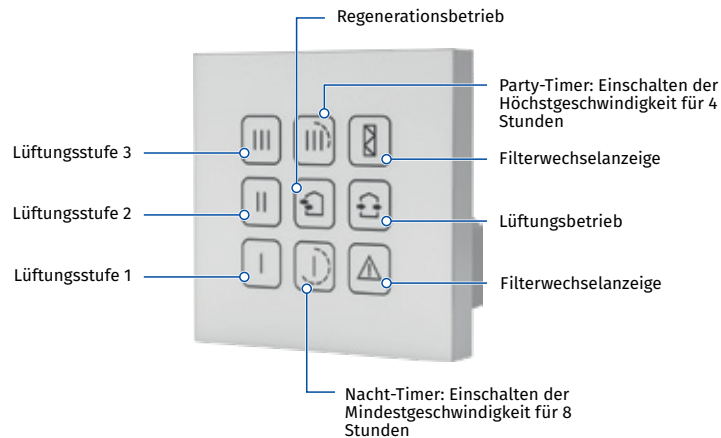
Regenerationsbetrieb

Party-Timer: Einschalten der Höchstgeschwindigkeit für 4 Stunden

Lüftungsstufe 3

Filterwechselanzeige

Lüftungsstufe 2

Lüftungsbetrieb

Lüftungsstufe 1

Filterwechselanzeige

Nacht-Timer: Einschalten der Mindestgeschwindigkeit für 8 Stunden